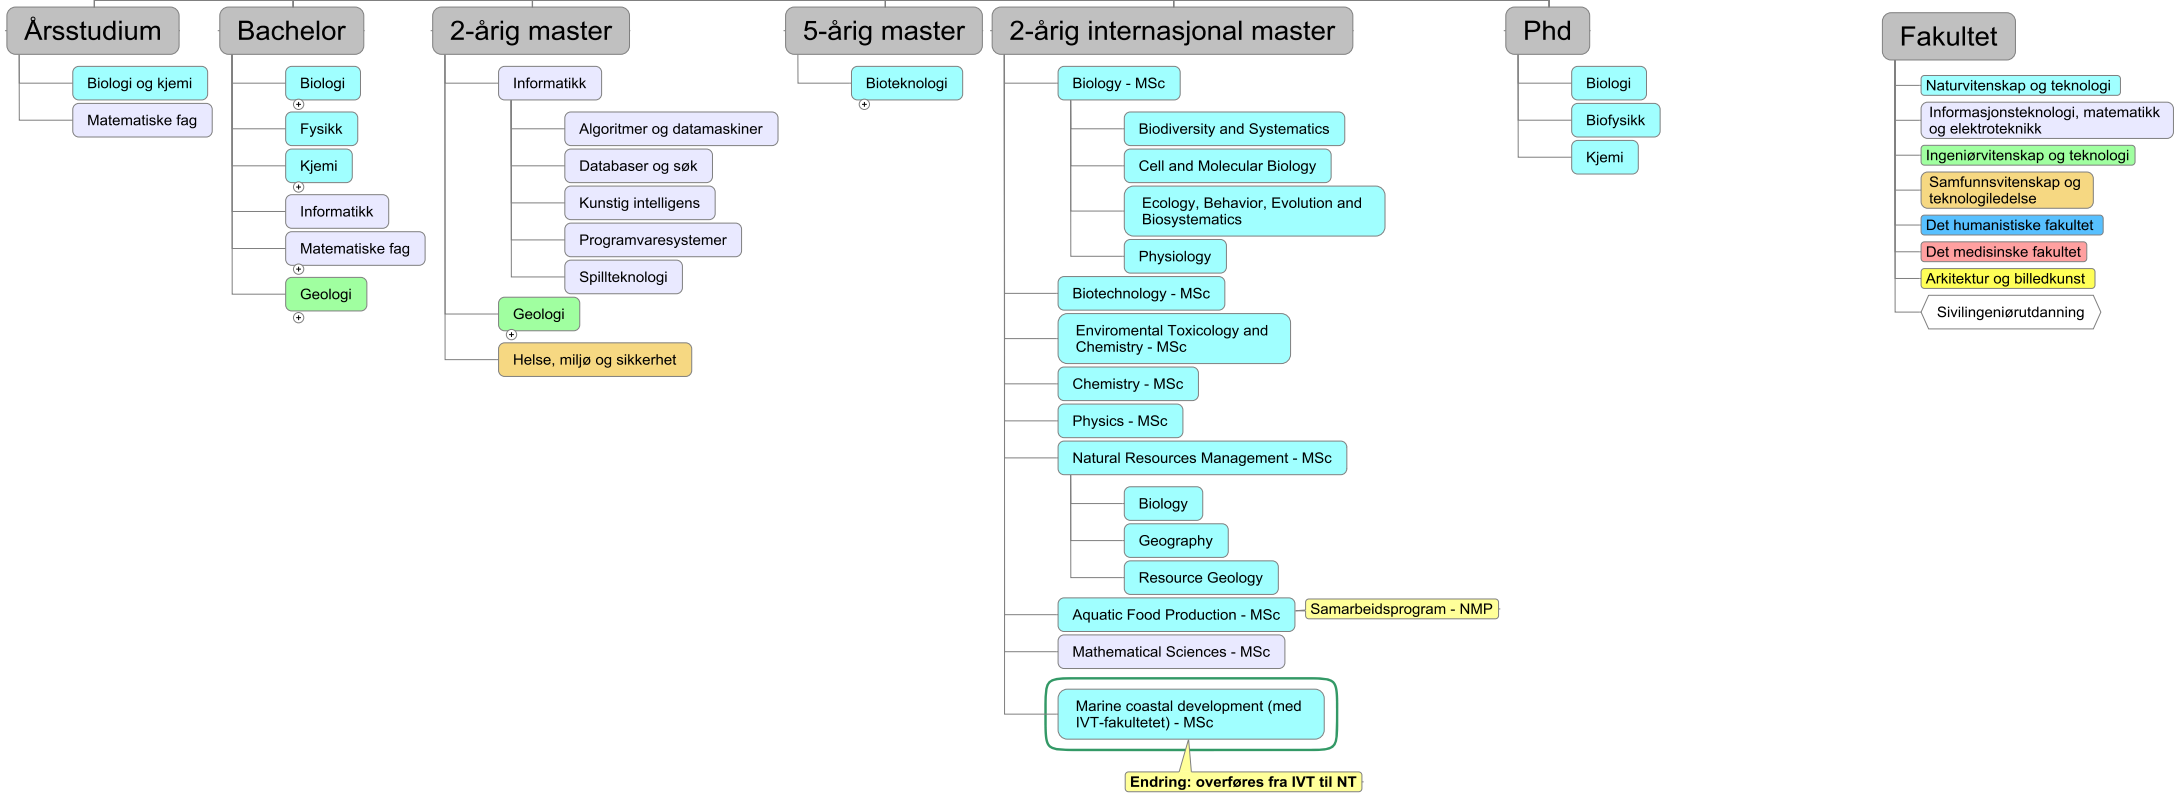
Årsstudium

Biologi og kjemi

Matematiske fag

Bachelor

Biologi

Fysikk

Kjemi

Informatikk

Matematiske fag

Geologi

2-årig master

Informatikk

Algoritmer og datamaskiner

Databaser og søk

Kunstig intelligens

Programvaresystemer

Spillteknologi

Geologi

Helse, miljø og sikkerhet

5-årig master

Bioteknologi

2-årig internasjonal master

Biology - MSc

Biodiversity and Systematics

Cell and Molecular Biology

Ecology, Behavior, Evolution and Biosystematics

Physiology

Biotechnology - MSc

Enviromental Toxicology and Chemistry - MSc

Chemistry - MSc

Physics - MSc

Natural Resources Management - MSc

Biology

Geography

Resource Geology

Aquatic Food Production - MSc

Samarbeidsprogram - NMP

Mathematical Sciences - MSc

Marine coastal development (med IVT-fakultetet) - MSc

Endring: overføres fra IVT til NT

Phd

Biologi

Biofysikk

Kjemi

Fakultet

Naturvitenskap og teknologi

Informasjonsteknologi, matematikk og elektroteknikk

Ingeniørvitenskap og teknologi

Samfunnsvitenskap og teknologiledelse

Det humanistiske fakultet

Det medisinske fakultet

Arkitektur og billedkunst

Sivilingeniørutdanning